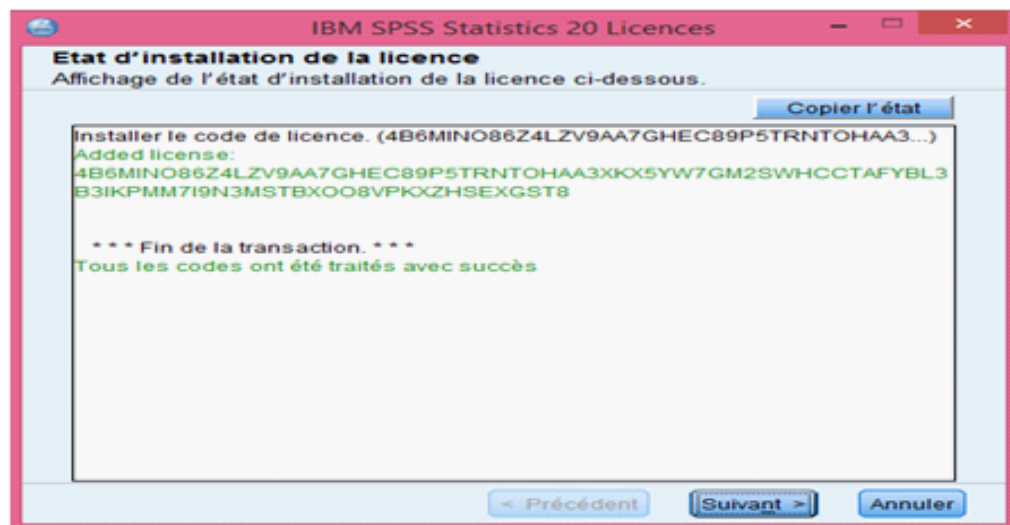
IBM SPSS Statistics 20 Licences

Etat d'installation de la licence
Affichage de l'état d'installation de la licence ci-dessous.

Copier l'état

Installer le code de licence. (4B6MINO86Z4LZV9AA7GHEC89P5TRNTOHAA3...)
Added license:
4B6MINO86Z4LZV9AA7GHEC89P5TRNTOHAA3XKX5YW7GM2SWHCCTAFYBL3B3IKPMM7I9N3MSTBXOO8VPKXZHSEXGST8

*** Fin de la transaction. ***
Tous les codes ont été traités avec succès

< Précédent
Suivant >
Annuler